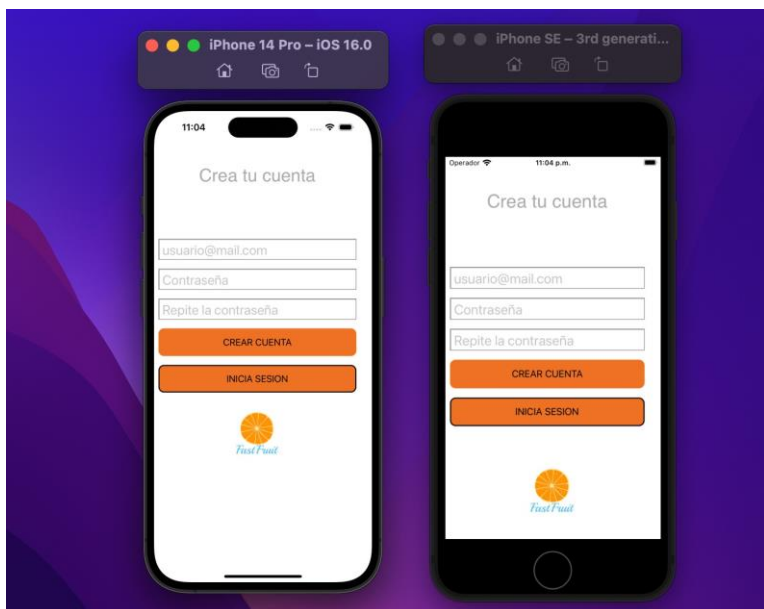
iPhone 14 Pro – iOS 16.0

11:04

Crea tu cuenta

usuario@mail.com

Contraseña

Repite la contraseña

CREAR CUENTA

INICIA SESION

FastFruit

iPhone SE – 3rd generati...

Operador

11:04 p.m.

Crea tu cuenta

usuario@mail.com

Contraseña

Repite la contraseña

CREAR CUENTA

INICIA SESION

FastFruit